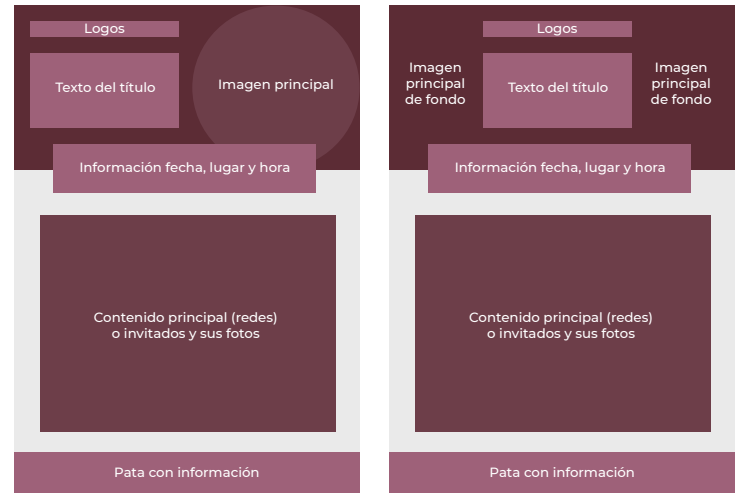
Logos

Texto del título

Imagen principal

Información fecha, lugar y hora

Contenido principal (redes) o invitados y sus fotos

Pata con información

Logos

Imagen principal de fondo

Texto del título

Imagen principal de fondo

Información fecha, lugar y hora

Contenido principal (redes) o invitados y sus fotos

Pata con información